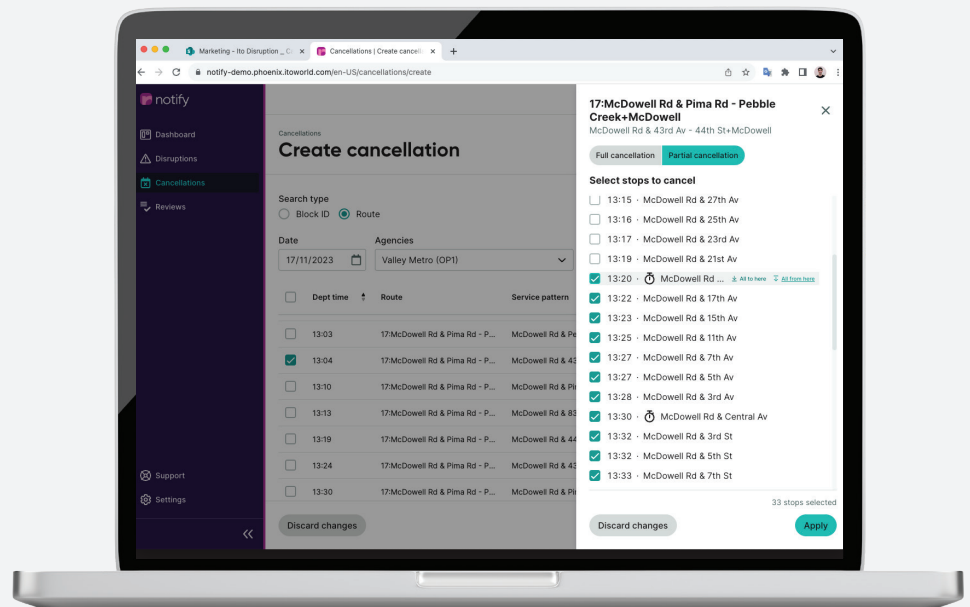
Marketing - Ito Disruption _ C
Cancellations | Create cancell
notify-demo.phoenix.itoworld.com/en-US/cancellations/create

notify

Dashboard
Disruptions
Cancellations
Reviews

Support
Settings

Cancellations
Create cancellation

Search type
Block ID
Route

Date
17/11/2023
Agencies
Valley Metro (OP1)

| | Dept time | Route | Service pattern |
|---|---|---|---|
| | 13:03 | 17:McDowell Rd & Pima Rd - P... | McDowell Rd & Pe |
| | 13:04 | 17:McDowell Rd & Pima Rd - P... | McDowell Rd & 43 |
| | 13:10 | 17:McDowell Rd & Pima Rd - P... | McDowell Rd & Pi |
| | 13:13 | 17:McDowell Rd & Pima Rd - P... | McDowell Rd & 83 |
| | 13:19 | 17:McDowell Rd & Pima Rd - P... | McDowell Rd & 44 |
| | 13:24 | 17:McDowell Rd & Pima Rd - P... | McDowell Rd & 43 |
| | 13:30 | 17:McDowell Rd & Pima Rd - P... | McDowell Rd & Pi |

Discard changes

17:McDowell Rd & Pima Rd - Pebble Creek+McDowell
McDowell Rd & 43rd Av - 44th St+McDowell

Full cancellation
Partial cancellation

Select stops to cancel
13:15 · McDowell Rd & 27th Av
13:16 · McDowell Rd & 25th Av
13:17 · McDowell Rd & 23rd Av
13:19 · McDowell Rd & 21st Av
13:20 · McDowell Rd ... All to here All from here
13:22 · McDowell Rd & 17th Av
13:23 · McDowell Rd & 15th Av
13:25 · McDowell Rd & 11th Av
13:27 · McDowell Rd & 7th Av
13:27 · McDowell Rd & 5th Av
13:28 · McDowell Rd & 3rd Av
13:30 · McDowell Rd & Central Av
13:32 · McDowell Rd & 3rd St
13:32 · McDowell Rd & 5th St
13:33 · McDowell Rd & 7th St

33 stops selected
Discard changes
Apply